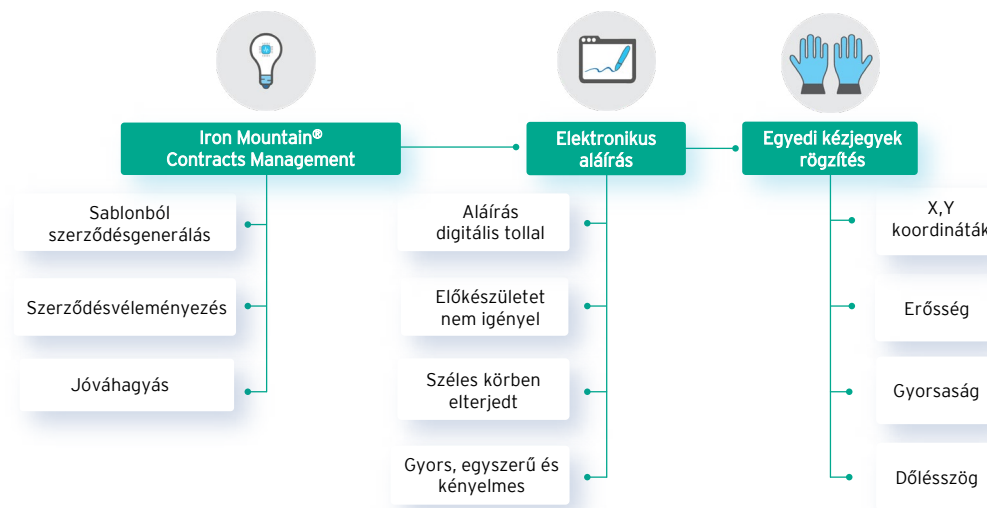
Iron Mountain® Contracts Management

Elektronikus aláírás

Egyedi kézjegyek rögzítés

Sablonból szerződésgenerálás

Szerződésvéleményezés

Jóváhagyás

Aláírás digitális tollal

Előkészületet nem igényel

Széles körben elterjedt

Gyors, egyszerű és kényelmes

X,Y koordináták

Erősség

Gyorsaság

Dőlésszög